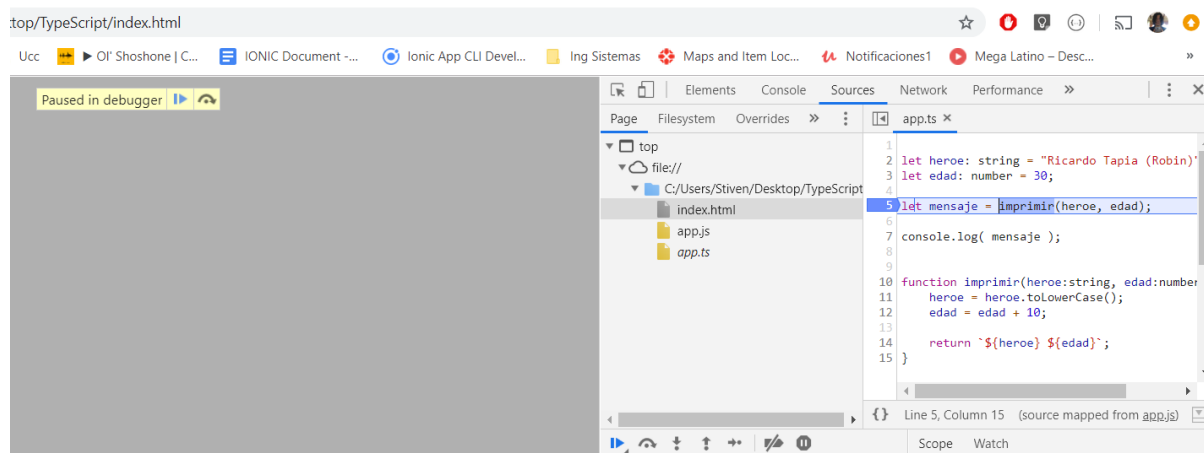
top/TypeScript/index.html

Ucc ▶ Ol' Shoshone | C... IONIC Document -... Ionic App CLI Devel... Ing Sistemas Maps and Item Loc... Notificaciones1 Mega Latino – Desc... »

Paused in debugger

Elements Console Sources Network Performance »

Page Filesystem Overrides »

top
file://
C:/Users/Stiven/Desktop/TypeScript
index.html
app.js
app.ts

app.ts ×

1
2 let heroe: string = "Ricardo Tapia (Robin)"
3 let edad: number = 30;
4
5 let mensaje = imprimir(heroe, edad);
6
7 console.log( mensaje );
8
9
10 function imprimir(heroe:string, edad:number
11     heroe = heroe.toLowerCase();
12     edad = edad + 10;
13
14     return `${heroe} ${edad}`;
15 }

{ } Line 5, Column 15 (source mapped from app.js)

Scope Watch